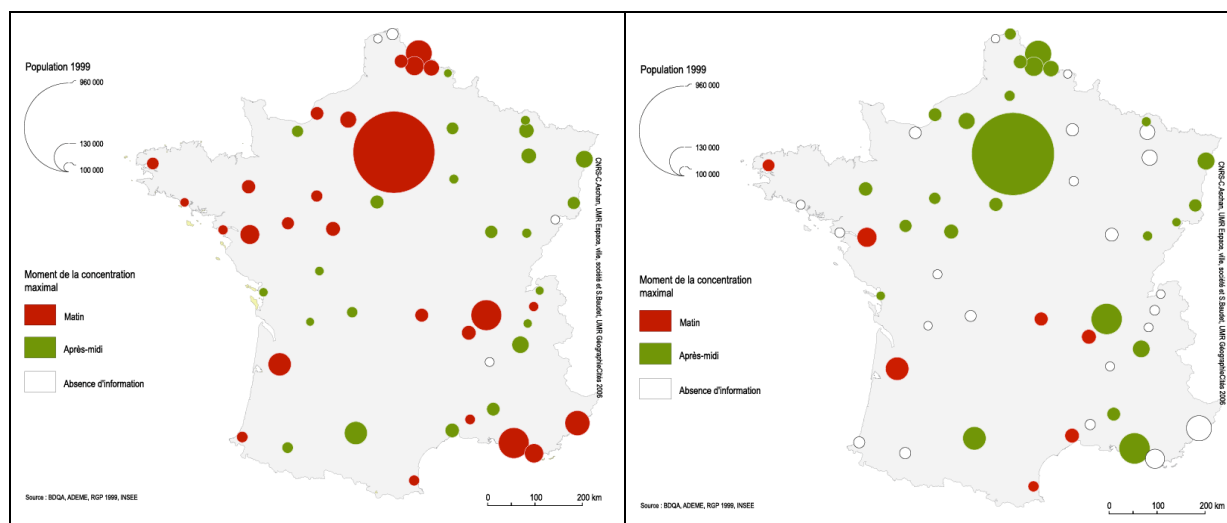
Population 1999

960 000

130 000

100 000

Moment de la concentration maximal

Matin

Après-midi

Absence d'information

CNRS-C.Aschan, UMR Espace, ville, société et S.Baudet, UMR GéographieCités 2006

Source : BDQA, ADEME, RGP 1999, INSEE

0 100 200 km

Population 1999

960 000

130 000

100 000

Moment de la concentration maximal

Matin

Après-midi

Absence d'information

CNRS-C.Aschan, UMR Espace, ville, société et S.Baudet, UMR GéographieCités 2006

Source : BDQA, ADEME, RGP 1999, INSEE

0 100 200 km